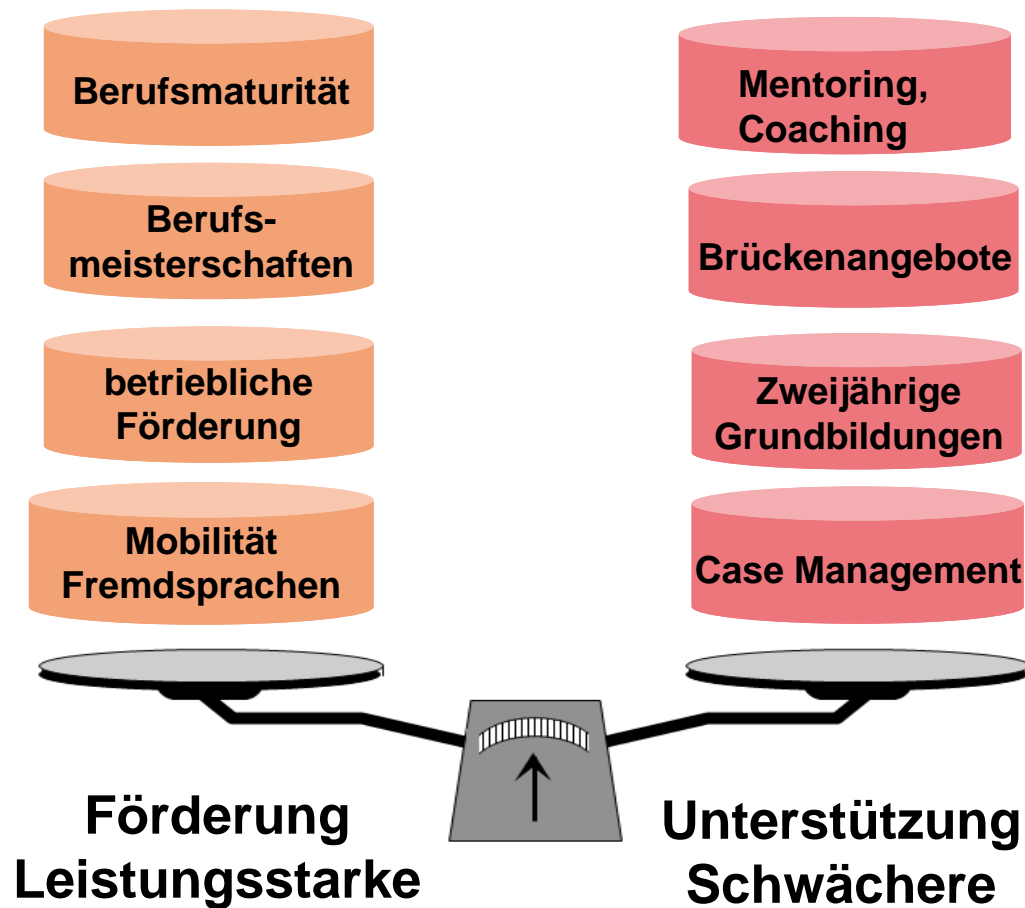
Berufsmaturität

Berufsmeisterschaften

betriebliche Förderung

Mobilität Fremdsprachen

Förderung Leistungsstarke

Mentoring, Coaching

Brückenangebote

Zweijährige Grundbildungen

Case Management

Unterstützung Schwächere